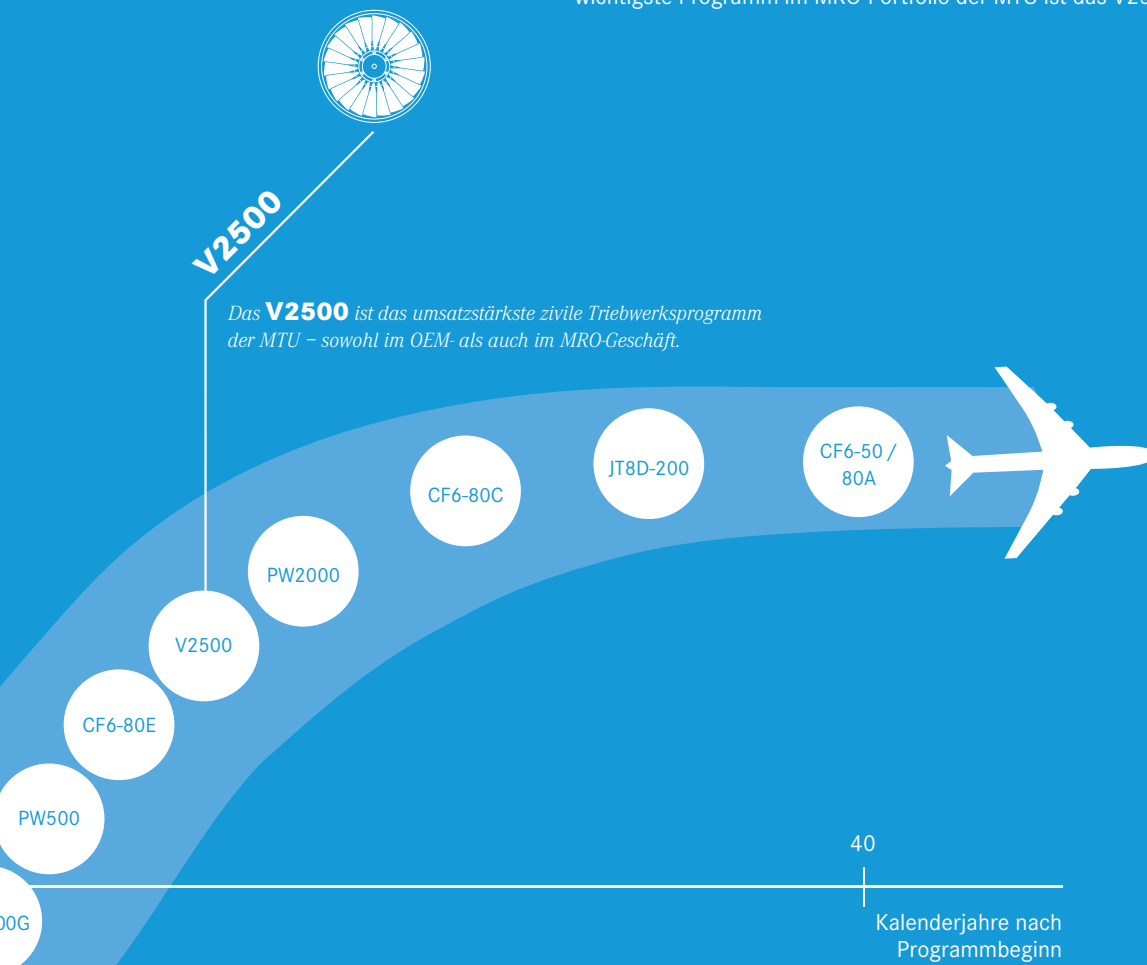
wichtigste Programm im MRO-Portfolio der MTU ist das V2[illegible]

V2500

Das V2500 ist das umsatzstärkste zivile Triebwerksprogramm der MTU – sowohl im OEM- als auch im MRO-Geschäft.

CF6-50 / 80A

JT8D-200

CF6-80C

PW2000

V2500

CF6-80E

PW500

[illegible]00G

40

Kalenderjahre nach Programmbeginn